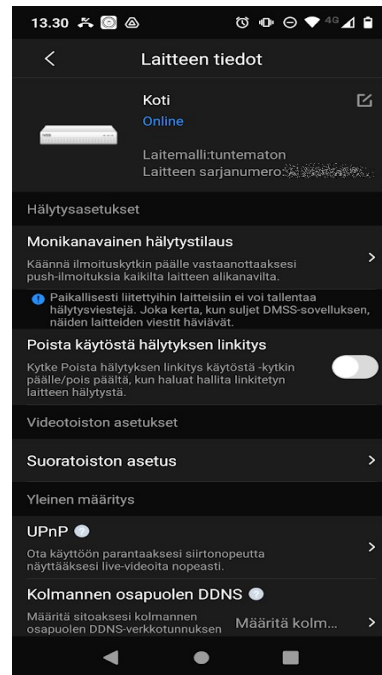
13.30

Laitteen tiedot

Koti
Online

Laitemalli:tuntematon
Laitteen sarjanumero:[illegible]

Hälytysasetukset

Monikanavainen hälytystilaus
Käännä ilmoituskytkin päälle vastaanottaaksesi push-ilmoituksia kaikilta laitteen alikanavilta.

Paikallisesti liitettyihin laitteisiin ei voi tallentaa hälytysviestejä. Joka kerta, kun suljet DMSS-sovelluksen, näiden laitteiden viestit häviävät.

Poista käytöstä hälytyksen linkitys
Kytke Poista hälytyksen linkitys käytöstä -kytkin päälle/pois päältä, kun haluat hallita linkitetyn laitteen hälytystä.

Videotoiston asetukset

Suoratoiston asetus

Yleinen määritys

UPnP
Ota käyttöön parantaaksesi siirtonopeutta näyttääksesi live-videoita nopeasti.

Kolmannen osapuolen DDNS
Määritä sitoaksesi kolmannen osapuolen DDNS-verkkotunnuksen
Määritä kolm...